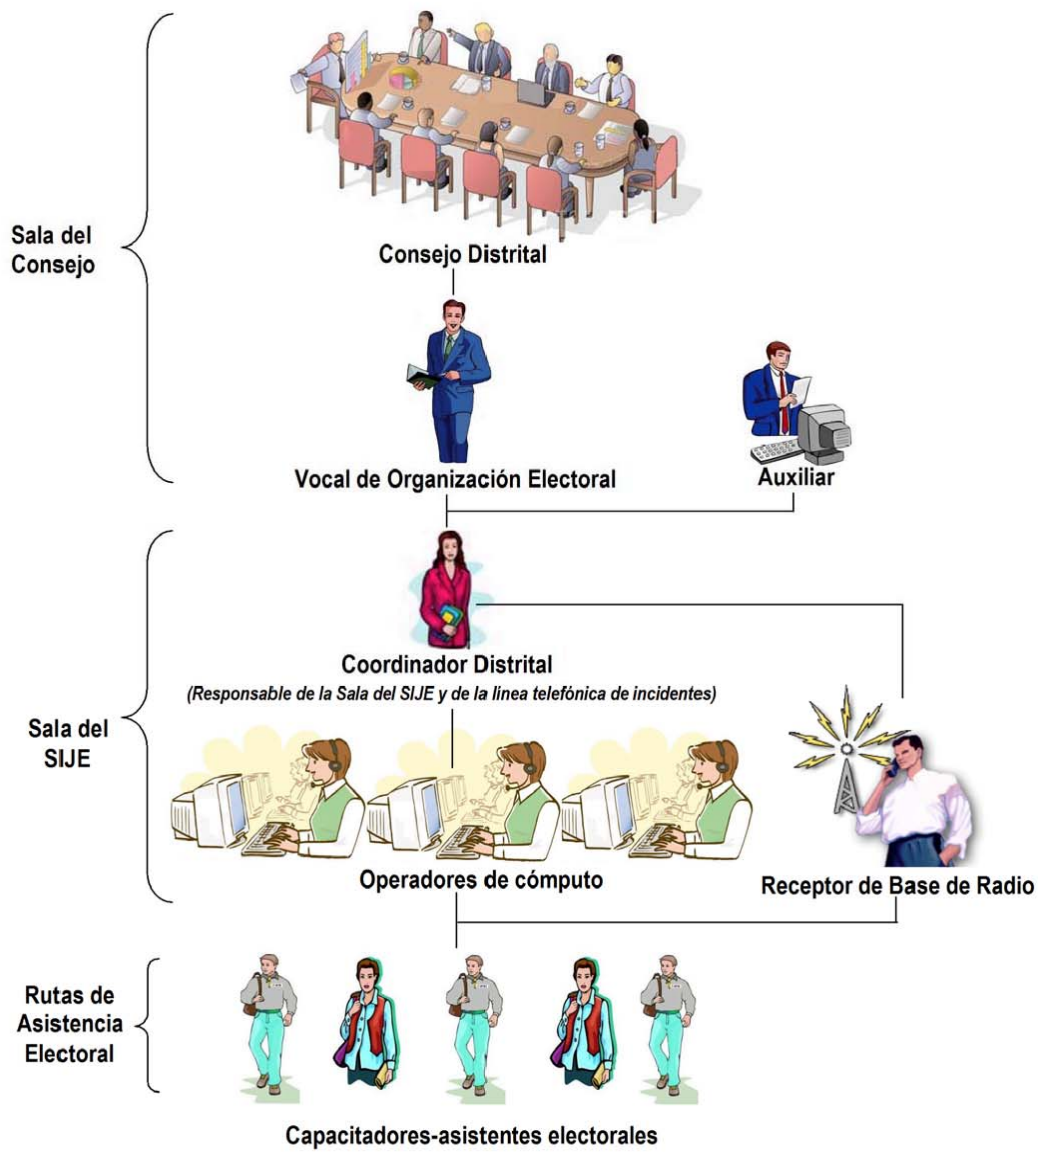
Sala del Consejo

Consejo Distrital

Vocal de Organización Electoral

Auxiliar

Sala del SIJE

Coordinador Distrital
(Responsable de la Sala del SIJE y de la linea telefónica de incidentes)

Operadores de cómputo

Receptor de Base de Radio

Rutas de Asistencia Electoral

Capacitadores-asistentes electorales